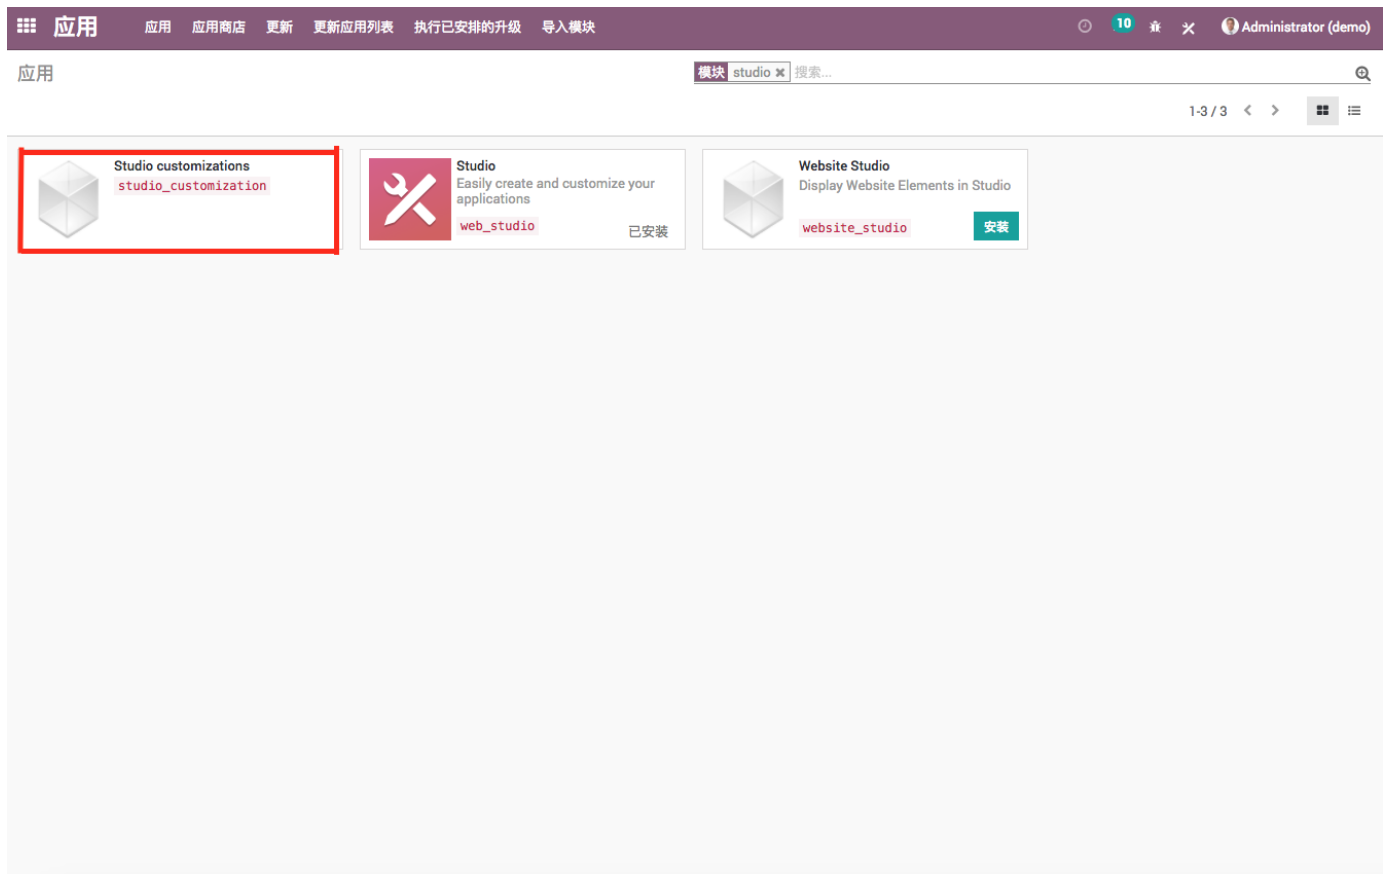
应用 应用 应用商店 更新 更新应用列表 执行已安排的升级 导入模块

10 Administrator (demo)

应用

模块 studio ✖ 搜索...

1-3 / 3

Studio customizations
studio_customization

Studio
Easily create and customize your applications
web_studio
已安装

Website Studio
Display Website Elements in Studio
website_studio
安装